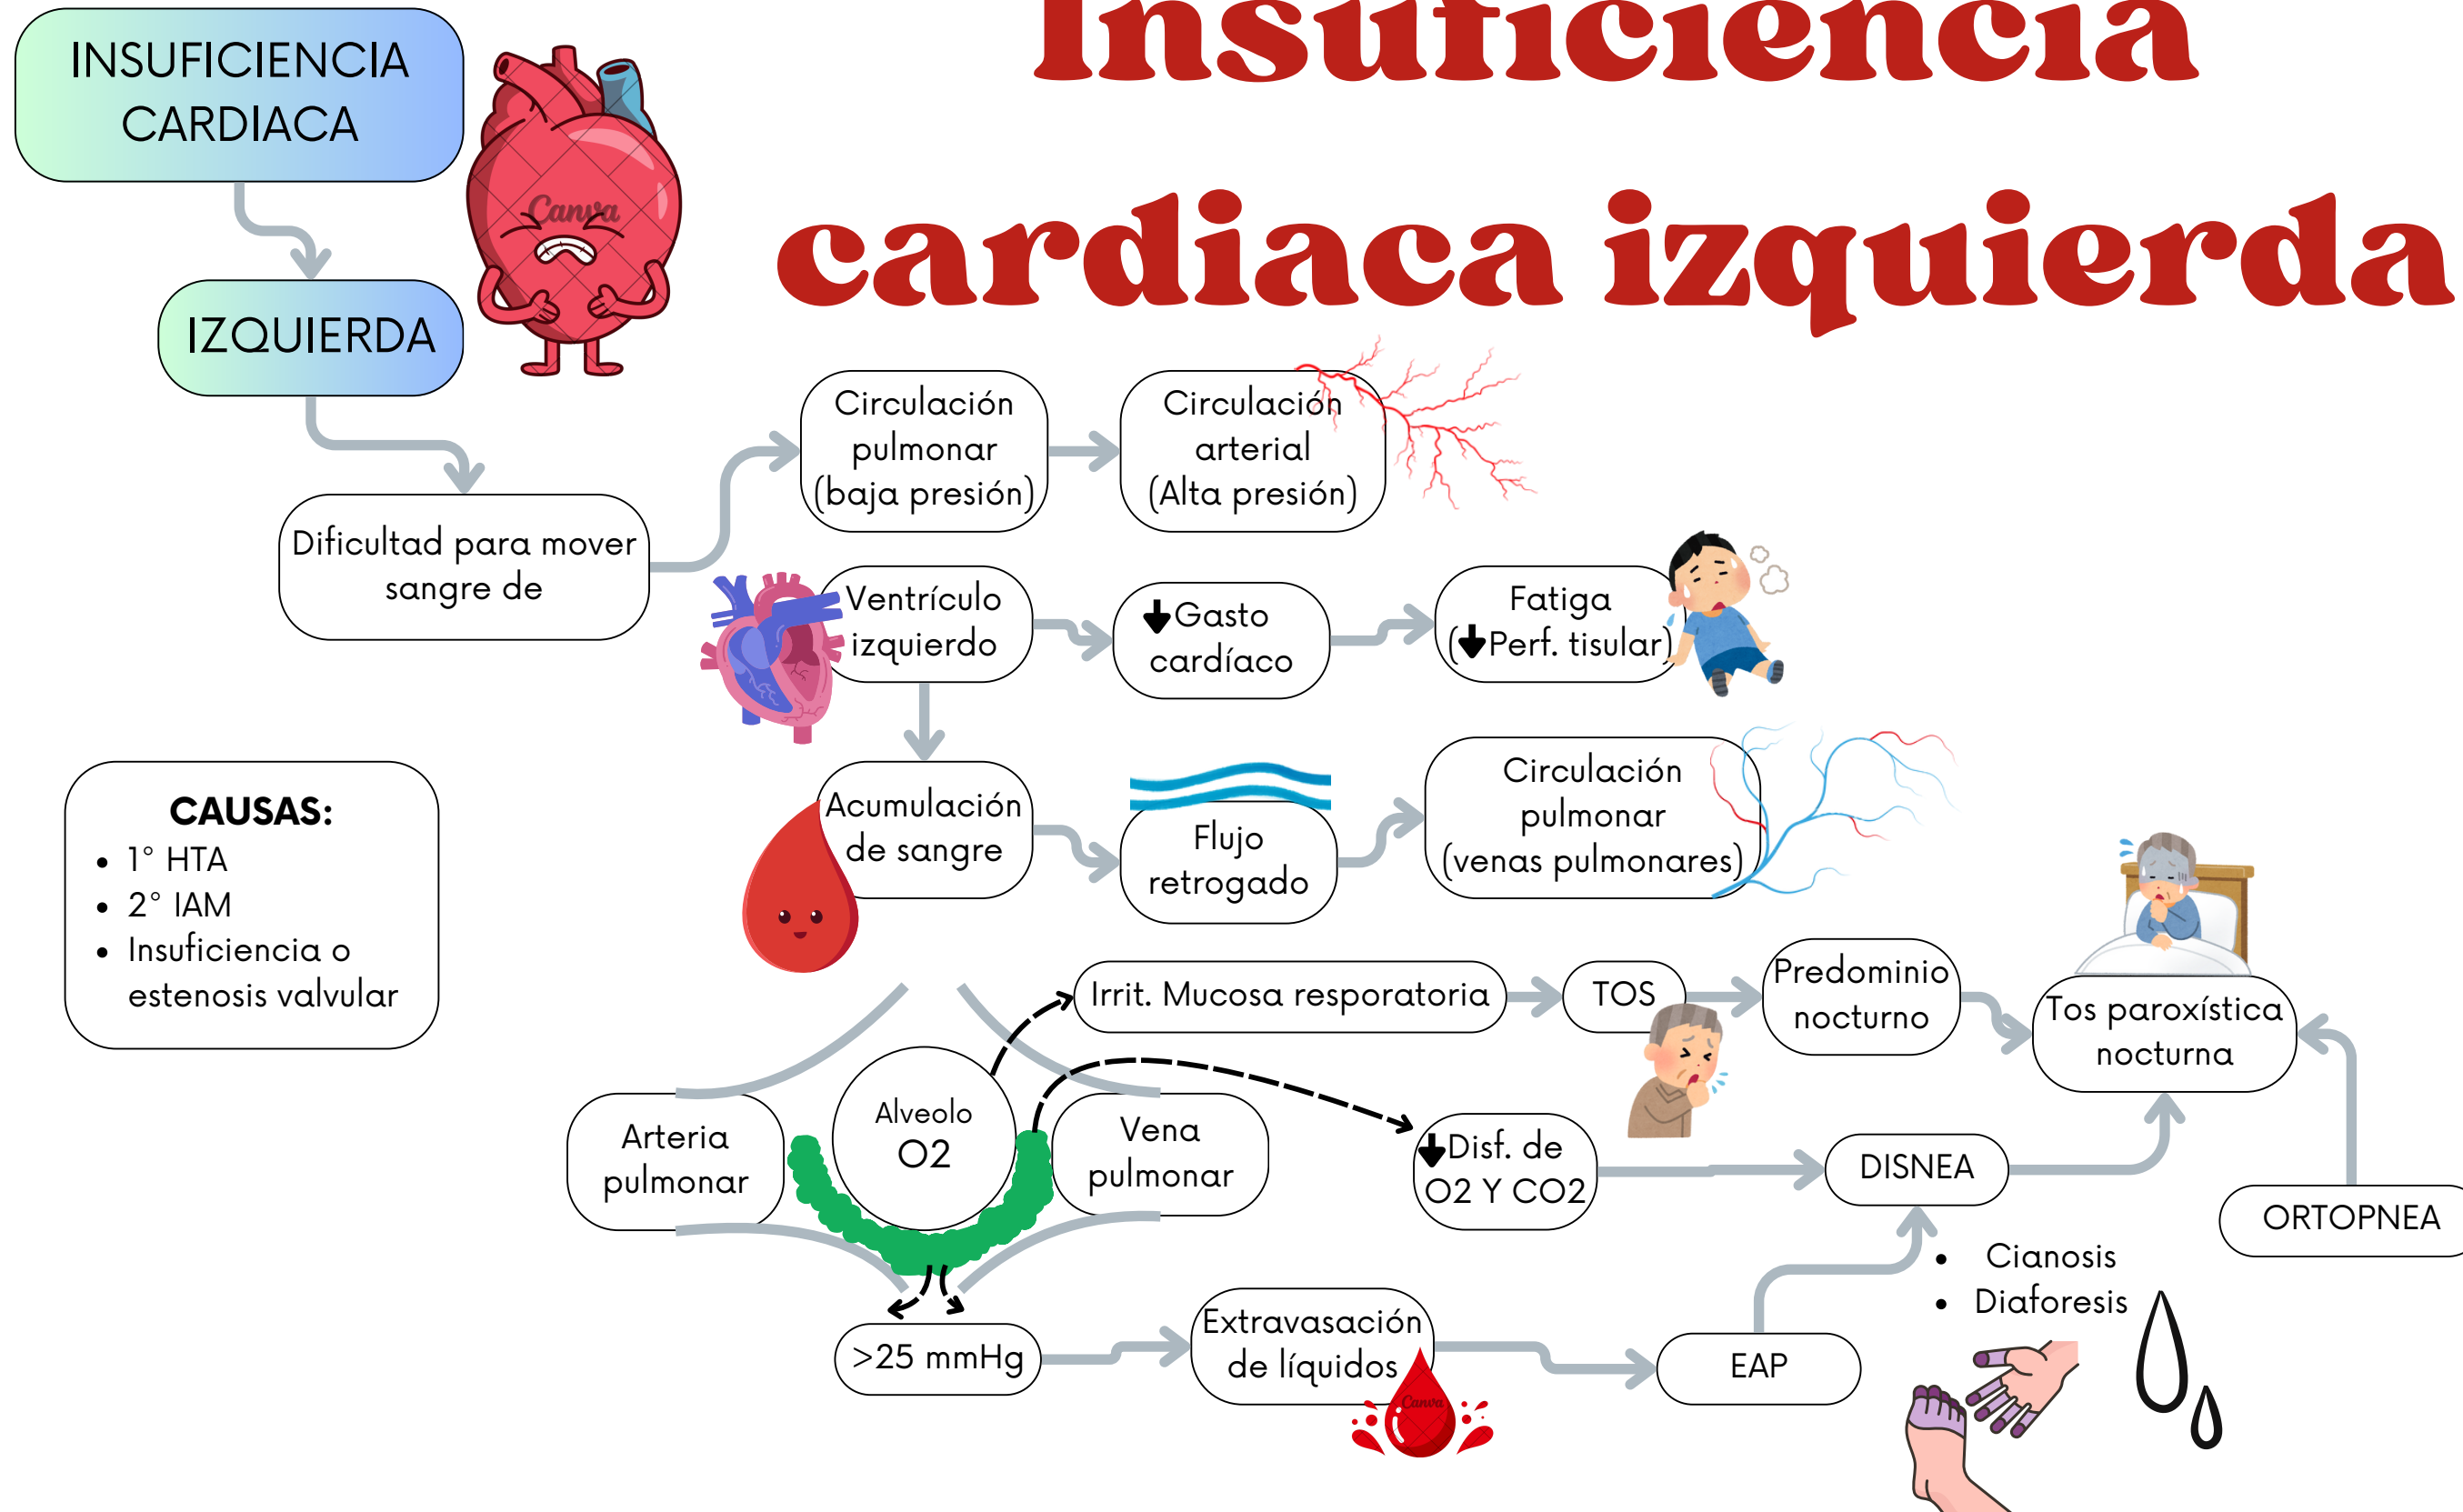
Insuficiencia cardiaca izquierda

INSUFICIENCIA CARDIACA

IZQUIERDA

Canva

Dificultad para mover sangre de

Circulación pulmonar (baja presión)

Circulación arterial (Alta presión)

Ventrículo izquierdo

Gasto cardíaco

Fatiga (Perf. tisular)

Acumulación de sangre

Flujo retrogado

Circulación pulmonar (venas pulmonares)

CAUSAS:
- 1° HTA
- 2° IAM
- Insuficiencia o estenosis valvular

Irrit. Mucosa resporatoria

TOS

Predominio nocturno

Tos paroxística nocturna

Arteria pulmonar

Alveolo O2

Vena pulmonar

Disf. de O2 Y CO2

DISNEA

ORTOPNEA

- Cianosis
- Diaforesis

>25 mmHg

Extravasación de líquidos

Canva

EAP